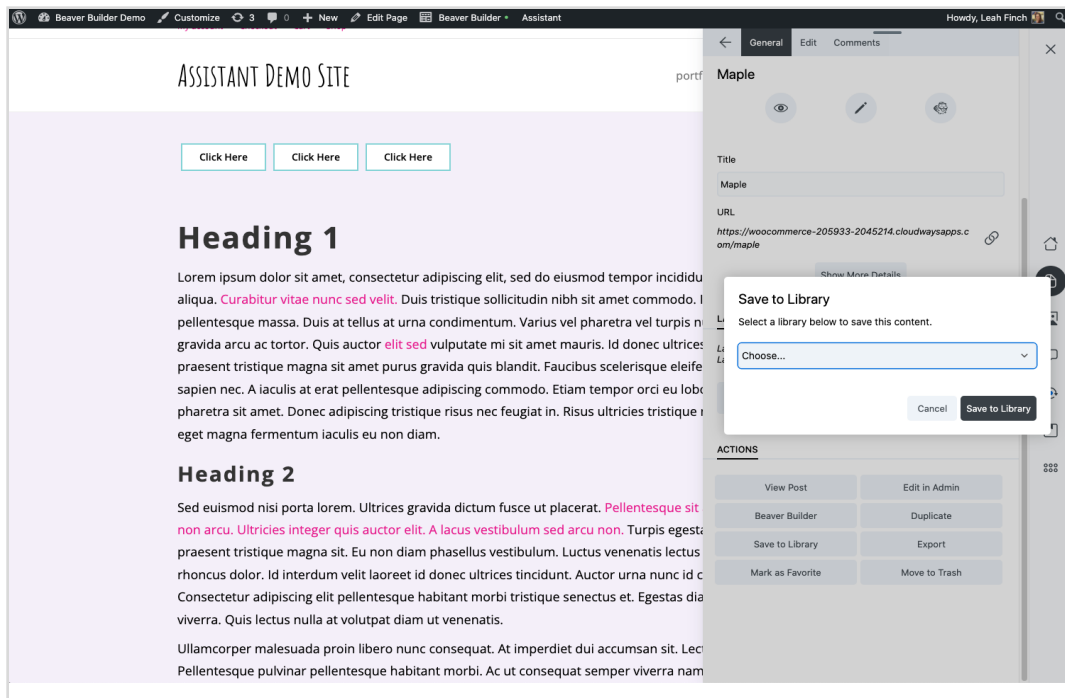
Beaver Builder Demo Customize 3 0 + New Edit Page Beaver Builder Assistant Howdy, Leah Finch

ASSISTANT DEMO SITE

portf

Click Here Click Here Click Here

Heading 1

Lorem ipsum dolor sit amet, consectetur adipiscing elit, sed do eiusmod tempor incididu aliqua. Curabitur vitae nunc sed velit. Duis tristique sollicitudin nibh sit amet commodo. I pellentesque massa. Duis at tellus at urna condimentum. Varius vel pharetra vel turpis n gravida arcu ac tortor. Quis auctor elit sed vulputate mi sit amet mauris. Id donec ultrices praesent tristique magna sit amet purus gravida quis blandit. Faucibus scelerisque eleife sapien nec. A iaculis at erat pellentesque adipiscing commodo. Etiam tempor orci eu lobo pharetra sit amet. Donec adipiscing tristique risus nec feugiat in. Risus ultricies tristique r eget magna fermentum iaculis eu non diam.

Heading 2

Sed euismod nisi porta lorem. Ultrices gravida dictum fusce ut placerat. Pellentesque sit non arcu. Ultricies integer quis auctor elit. A lacus vestibulum sed arcu non. Turpis egesta praesent tristique magna sit. Eu non diam phasellus vestibulum. Luctus venenatis lectus rhoncus dolor. Id interdum velit laoreet id donec ultrices tincidunt. Auctor urna nunc id c Consectetur adipiscing elit pellentesque habitant morbi tristique senectus et. Egestas dia viverra. Quis lectus nulla at volutpat diam ut venenatis.

Ullamcorper malesuada proin libero nunc consequat. At imperdiet dui accumsan sit. Lect Pellentesque pulvinar pellentesque habitant morbi. Ac ut consequat semper viverra nam

General Edit Comments

Maple

Title

Maple

URL

https://woocommerce-205933-2045214.cloudwaysapps.com/maple

Show More Details

Save to Library

Select a library below to save this content.

Choose...

Cancel Save to Library

ACTIONS

View Post
Edit in Admin
Beaver Builder
Duplicate
Save to Library
Export
Mark as Favorite
Move to Trash